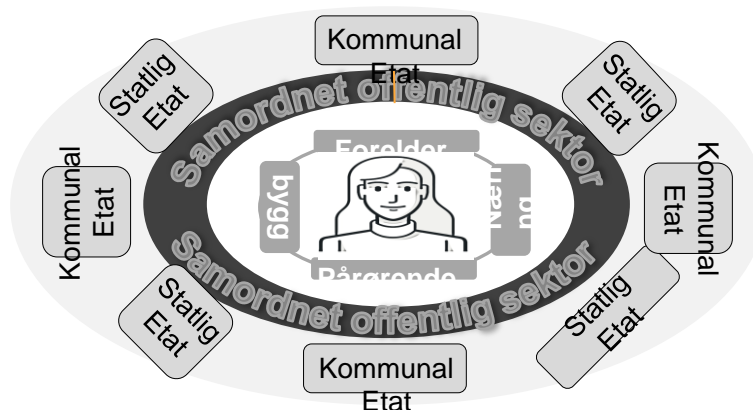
Kommunal Etat

Statlig Etat

Statlig Etat

Samordnet offentlig sektor

Forelder

bygg

Nær

nq

Pårørende

Kommunal Etat

Kommunal Etat

Samordnet offentlig sektor

Statlig Etat

Statlig Etat

Kommunal Etat